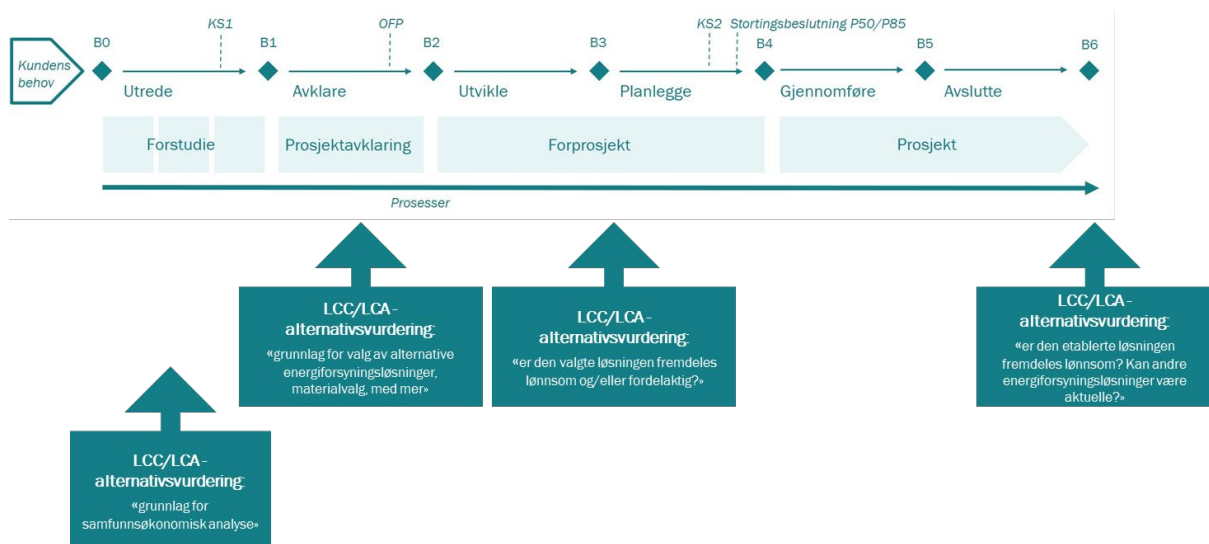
Kundens behov

B0 KS1 B1 OFP B2 B3 KS2 Stortingsbeslutning P50/P85 B4 B5 B6

Utrede Avklare Utvikle Planlegge Gjennomføre Avslutte

Forstudie Prosjektavklaring Forprosjekt Prosjekt

Prosesser

LCC/LCA - alternativsvurdering: «grunnlag for valg av alternative energiforsyningsløsninger, materialvalg, med mer»

LCC/LCA - alternativsvurdering: «er den valgte løsningen fremdeles lønnsom og/eller fordelaktig?»

LCC/LCA - alternativsvurdering: «er den etablerte løsningen fremdeles lønnsom? Kan andre energiforsyningsløsninger være aktuelle?»

LCC/LCA - alternativsvurdering: «grunnlag for samfunnsøkonomisk analyse»